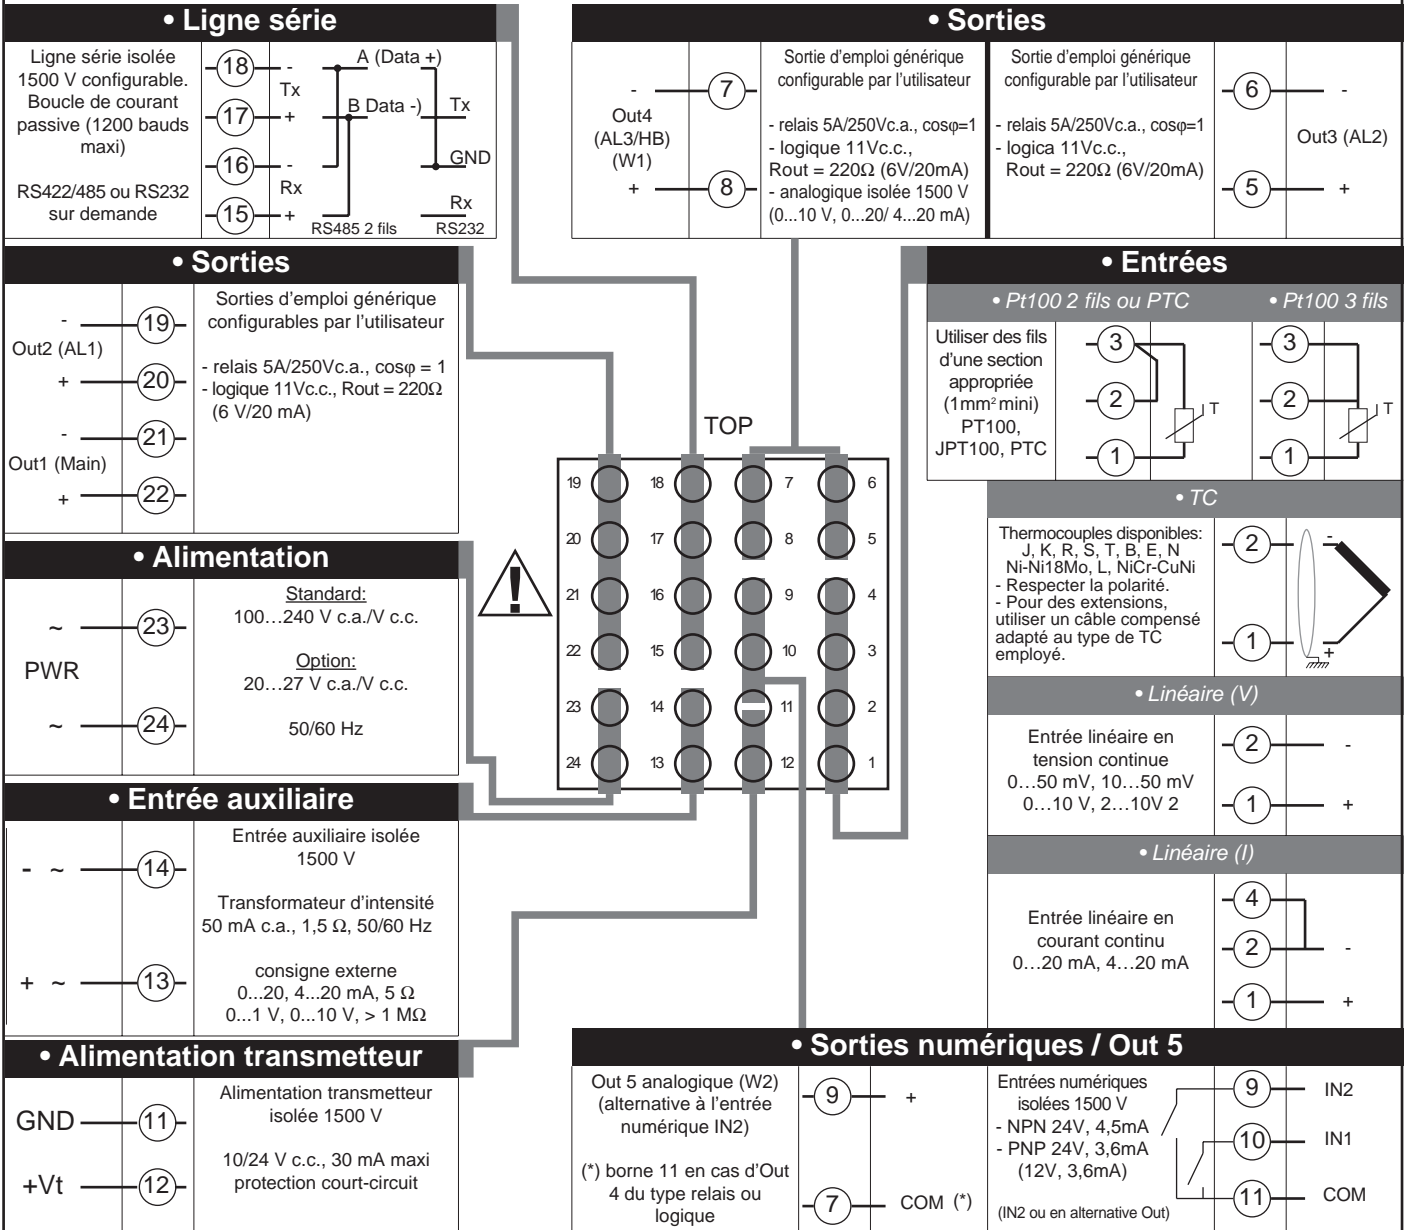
• Ligne série

Ligne série isolée 1500 V configurable. Boucle de courant passive (1200 bauds maxi)

RS422/485 ou RS232 sur demande

18 - Tx
17 +
16 - Rx
15 +

A (Data +)
B Data -)
Tx
GND
Rx
RS485 2 fils
RS232

• Sorties

Out4 (AL3/HB) (W1)
- 7
+ 8

Sortie d'emploi générique configurable par l'utilisateur

- relais 5A/250Vc.a., cosφ=1
- logique 11Vc.c., Rout = 220Ω (6V/20mA)
- analogique isolée 1500 V (0...10 V, 0...20/ 4...20 mA)

Sortie d'emploi générique configurable par l'utilisateur

- relais 5A/250Vc.a., cosφ=1
- logica 11Vc.c., Rout = 220Ω (6V/20mA)

6 -
Out3 (AL2)
5 +

• Sorties

Out2 (AL1)
- 19
+ 20
Out1 (Main)
- 21
+ 22

Sorties d'emploi générique configurables par l'utilisateur

- relais 5A/250Vc.a., cosφ = 1
- logique 11Vc.c., Rout = 220Ω (6 V/20 mA)

TOP

19 18 7 6
20 17 8 5
21 16 9 4
22 15 10 3
23 14 11 2
24 13 12 1

• Entrées

• Pt100 2 fils ou PTC
• Pt100 3 fils

Utiliser des fils d'une section appropriée (1mm² mini) PT100, JPT100, PTC

3
2
1
T
3
2
1
T

• TC

Thermocouples disponibles: J, K, R, S, T, B, E, N Ni-Ni18Mo, L, NiCr-CuNi
- Respecter la polarité.
- Pour des extensions, utiliser un câble compensé adapté au type de TC employé.

2 -
1 +

• Linéaire (V)

Entrée linéaire en tension continue 0…50 mV, 10…50 mV 0…10 V, 2…10V 2

2 -
1 +

• Linéaire (I)

Entrée linéaire en courant continu 0…20 mA, 4…20 mA

4
2 -
1 +

• Alimentation

~ 23
PWR
~ 24

Standard:
100…240 V c.a./V c.c.

Option:
20…27 V c.a./V c.c.

50/60 Hz

• Entrée auxiliaire

- ~ 14
+ ~ 13

Entrée auxiliaire isolée 1500 V

Transformateur d'intensité 50 mA c.a., 1,5 Ω, 50/60 Hz

consigne externe 0...20, 4...20 mA, 5 Ω 0...1 V, 0...10 V, > 1 MΩ

• Alimentation transmetteur

GND 11
+Vt 12

Alimentation transmetteur isolée 1500 V

10/24 V c.c., 30 mA maxi protection court-circuit

• Sorties numériques / Out 5

Out 5 analogique (W2) (alternative à l'entrée numérique IN2)

(*) borne 11 en cas d'Out 4 du type relais ou logique

9 +
7 COM (*)

Entrées numériques isolées 1500 V
- NPN 24V, 4,5mA
- PNP 24V, 3,6mA (12V, 3,6mA)

(IN2 ou en alternative Out)

9 IN2
10 IN1
11 COM